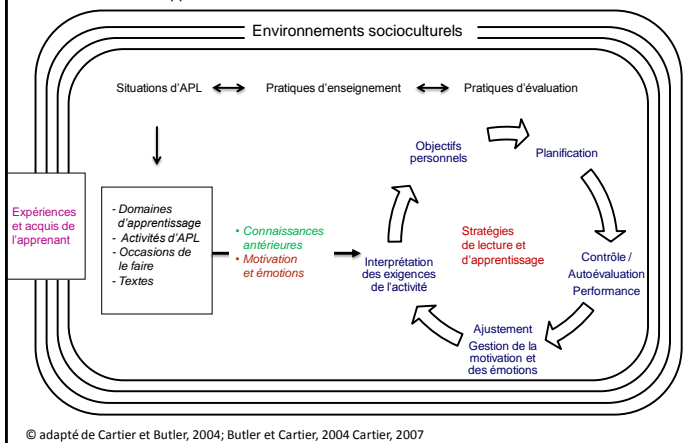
Environnements socioculturels

Situations d'APL

Pratiques d'enseignement

Pratiques d'évaluation

Expériences et acquis de l'apprenant

- Domaines d'apprentissage
- Activités d'APL
- Occasions de le faire
- Textes

• Connaissances antérieures
• Motivation et émotions

Objectifs personnels

Planification

Stratégies de lecture et d'apprentissage

Interprétation des exigences de l'activité

Contrôle / Autoévaluation Performance

Ajustement
Gestion de la motivation et des émotions

© adapté de Cartier et Butler, 2004; Butler et Cartier, 2004 Cartier, 2007